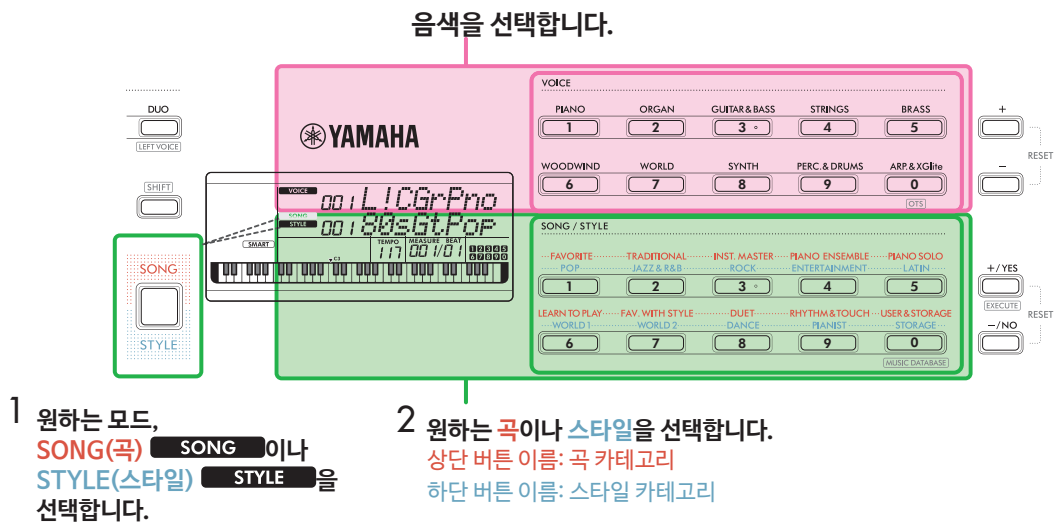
음색을 선택합니다.

DUO
LEFT VOICE

SHIFT

YAMAHA

VOICE 001 L!CGrPno
SONG
STYLE 001 80sGtPop
SMART
TEMPO 117 MEASURE BEAT 001/01

SONG
STYLE

VOICE
PIANO 1
ORGAN 2
GUITAR & BASS 3
STRINGS 4
BRASS 5
WOODWIND 6
WORLD 7
SYNTH 8
PERC. & DRUMS 9
ARP. & XGlite 0
OTS

+
–
RESET

SONG / STYLE
FAVORITE POP 1
TRADITIONAL JAZZ & R&B 2
INST. MASTER ROCK 3
PIANO ENSEMBLE ENTERTAINMENT 4
PIANO SOLO LATIN 5
LEARN TO PLAY WORLD 1 6
FAV. WITH STYLE WORLD 2 7
DUET DANCE 8
RHYTHM & TOUCH PIANIST 9
USER & STORAGE STORAGE 0
MUSIC DATABASE

+/YES
EXECUTE
–/NO
RESET

1 원하는 모드, SONG(곡) SONG 이나 STYLE(스타일) STYLE 을 선택합니다.

2 원하는 곡이나 스타일을 선택합니다.
상단 버튼 이름: 곡 카테고리
하단 버튼 이름: 스타일 카테고리